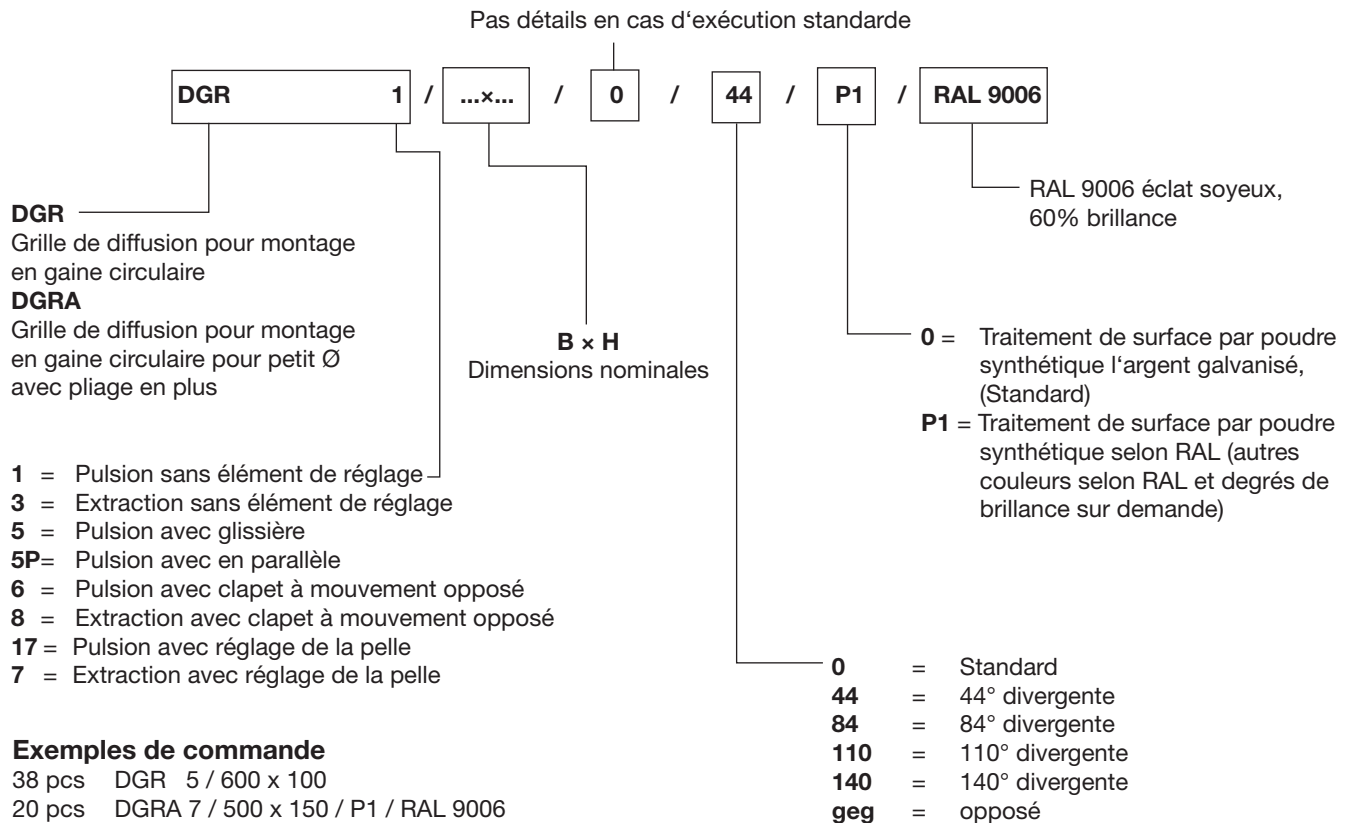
Pas détails en cas d'exécution standarde

| DGR 1 | / | ...×... | / | 0 | / | 44 | / | P1 | / | RAL 9006 |
|---|---|---|---|---|---|---|---|---|---|---|

RAL 9006 éclat soyeux, 60% brillance

**DGR**
Grille de diffusion pour montage en gaine circulaire
**DGRA**
Grille de diffusion pour montage en gaine circulaire pour petit Ø avec pliage en plus

**B × H**
Dimensions nominales

**0** = Traitement de surface par poudre synthétique l'argent galvanisé, (Standard)
**P1** = Traitement de surface par poudre synthétique selon RAL (autres couleurs selon RAL et degrés de brillance sur demande)

**1** = Pulsion sans élément de réglage
**3** = Extraction sans élément de réglage
**5** = Pulsion avec glissière
**5P**= Pulsion avec en parallèle
**6** = Pulsion avec clapet à mouvement opposé
**8** = Extraction avec clapet à mouvement opposé
**17** = Pulsion avec réglage de la pelle
**7** = Extraction avec réglage de la pelle

**0** = Standard
**44** = 44° divergente
**84** = 84° divergente
**110** = 110° divergente
**140** = 140° divergente
**geg** = opposé

**Exemples de commande**
38 pcs DGR 5 / 600 x 100
20 pcs DGRA 7 / 500 x 150 / P1 / RAL 9006